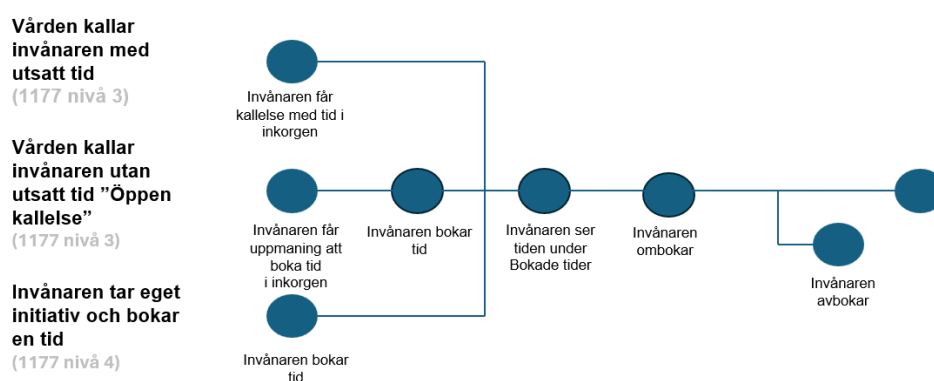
Vården kallar invånaren med utsatt tid
(1177 nivå 3)

Vården kallar invånaren utan utsatt tid ”Öppen kallelse”
(1177 nivå 3)

Invånaren tar eget initiativ och bokar en tid
(1177 nivå 4)

Invånaren får kallelse med tid i inkorgen

Invånaren får uppmaning att boka tid i inkorgen

Invånaren bokar tid

Invånaren bokar tid

Invånaren ser tiden under Bokade tider

Invånaren ombokar

Invånaren avbokar